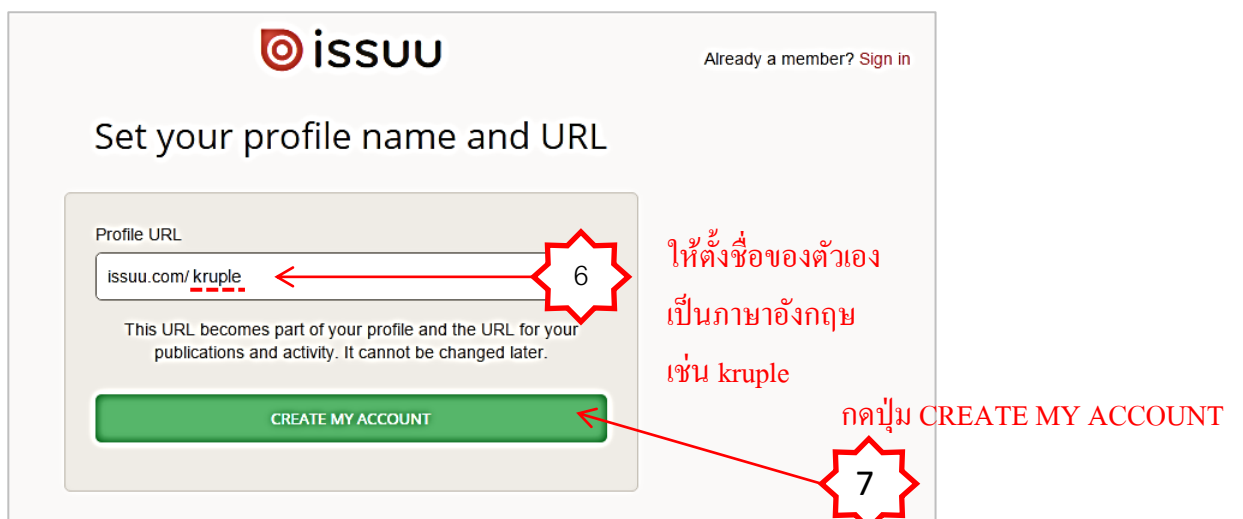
issuu

Already a member? Sign in

Set your profile name and URL

Profile URL

issuu.com/ kruple

6

ให้ตั้งชื่อของตัวเอง
เป็นภาษาอังกฤษ
เช่น kruple

This URL becomes part of your profile and the URL for your publications and activity. It cannot be changed later.

CREATE MY ACCOUNT

กดปุ่ม CREATE MY ACCOUNT

7